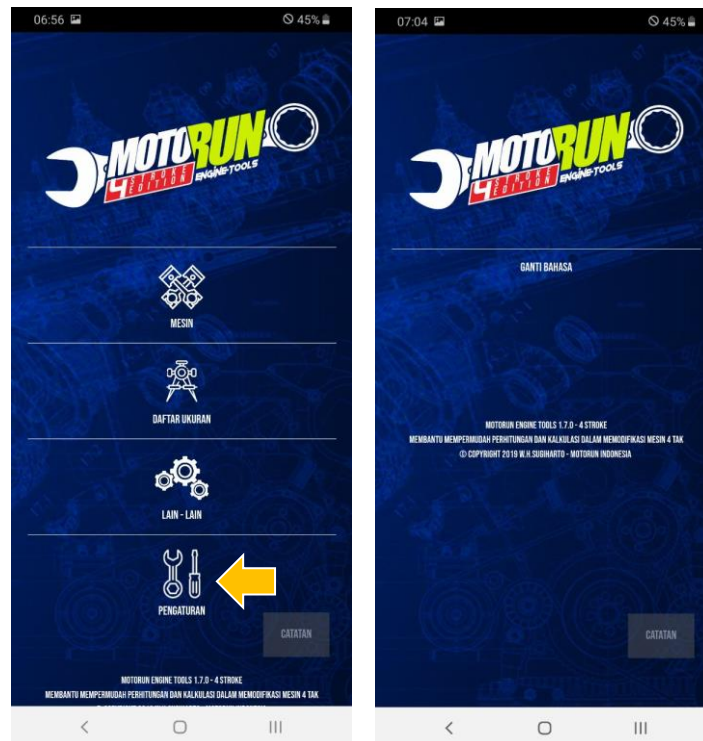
06:56 45%

MOTORUN
4 STROKE EDITION
ENGINE-TOOLS

MESIN

DAFTAR UKURAN

LAIN - LAIN

PENGATURAN

CATATAN

MOTORUN ENGINE TOOLS 1.7.0 - 4 STROKE
MEMBANTU MEMPERMUDAH PERHITUNGAN DAN KALKULASI DALAM MEMODIFIKASI MESIN 4 TAK
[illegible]

07:04 45%

MOTORUN
4 STROKE EDITION
ENGINE-TOOLS

GANTI BAHASA

MOTORUN ENGINE TOOLS 1.7.0 - 4 STROKE
MEMBANTU MEMPERMUDAH PERHITUNGAN DAN KALKULASI DALAM MEMODIFIKASI MESIN 4 TAK
© COPYRIGHT 2019 W.H.SUGIHARTO - MOTORUN INDONESIA

CATATAN